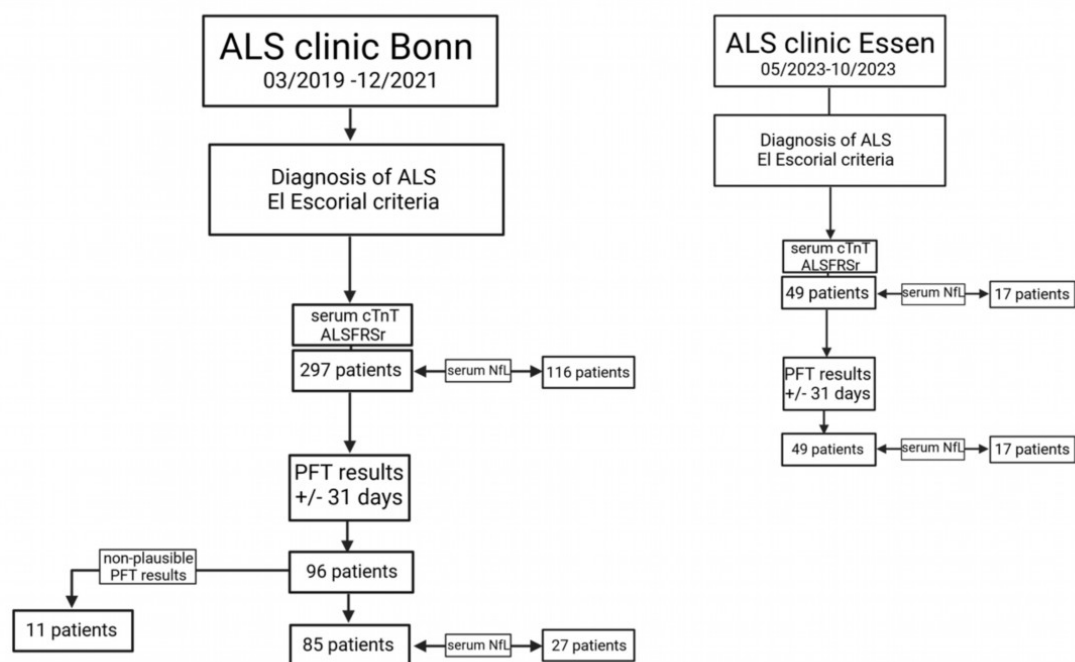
ALS clinic Bonn
03/2019 -12/2021

Diagnosis of ALS
El Escorial criteria

serum cTnT
ALSFRSr

297 patients

serum NfL

116 patients

PFT results
+/- 31 days

non-plausible PFT results

96 patients

11 patients

85 patients

serum NfL

27 patients

ALS clinic Essen
05/2023-10/2023

Diagnosis of ALS
El Escorial criteria

serum cTnT
ALSFRSr

49 patients

serum NfL

17 patients

PFT results
+/- 31 days

49 patients

serum NfL

17 patients